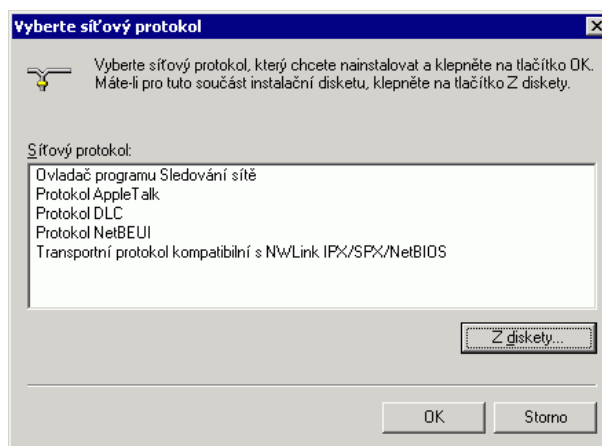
Vyberte síťový protokol

Vyberte síťový protokol, který chcete nainstalovat a klepněte na tlačítko OK. Máte-li pro tuto součást instalační disketu, klepněte na tlačítko Z diskety.

Síťový protokol:

Ovladač programu Sledování sítě
Protokol AppleTalk
Protokol DLC
Protokol NetBEUI
Transportní protokol kompatibilní s NWLink IPX/SPX/NetBIOS

Z diskety...

OK

Storno